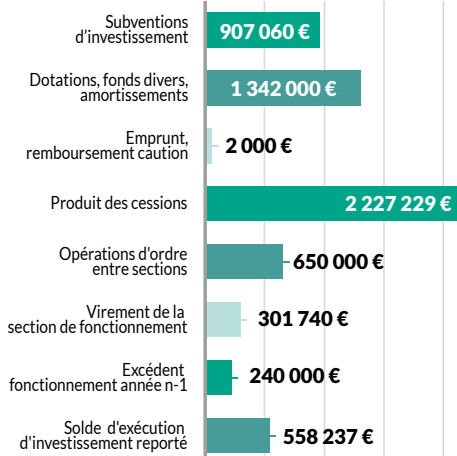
Subventions d'investissement
907 060 €

Dotations, fonds divers, amortissements
1 342 000 €

Emprunt, remboursement caution
2 000 €

Produit des cessions
2 227 229 €

Opérations d'ordre entre sections
650 000 €

Virement de la section de fonctionnement
301 740 €

Excédent fonctionnement année n-1
240 000 €

Solde d'exécution d'investissement reporté
558 237 €